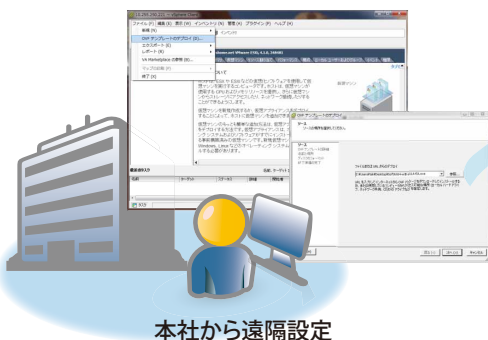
ファイル (F)　編集 (E)　表示 (W)　インベントリ (N)　管理 (A)　プラグイン (P)　ヘルプ (H)

新規 (N)
OVF テンプレートのデプロイ (D)...
エクスポート (E)
レポート (R)
VA Marketplace の参照 (B)...
印刷 (P)
終了 (X)

OVF テンプレートのデプロイ

ソース
ソースの場所を選択します。

ソース

ファイルまたは URL からデプロイ

参照...

戻る　次へ　キャンセル

本社から遠隔設定